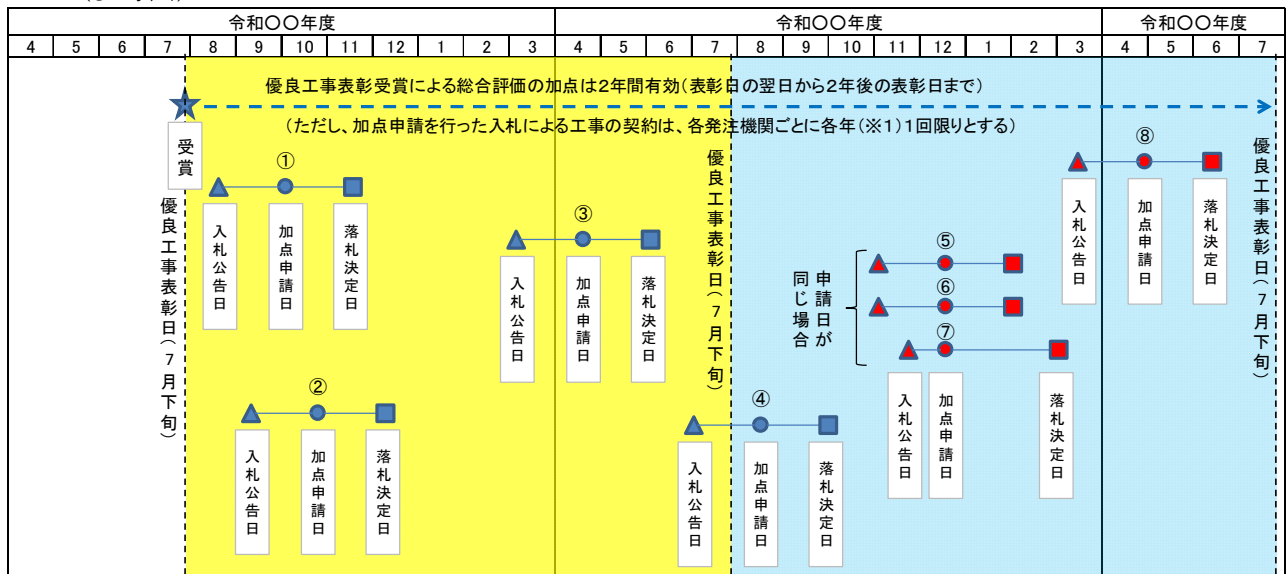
| 令和〇〇年度 | | | | | | | | | | | | 令和〇〇年度 | | | | | | | | | | | | 令和〇〇年度 | | | |
|---|---|---|---|---|---|---|---|---|---|---|---|---|---|---|---|---|---|---|---|---|---|---|---|---|---|---|---|
| 4 | 5 | 6 | 7 | 8 | 9 | 10 | 11 | 12 | 1 | 2 | 3 | 4 | 5 | 6 | 7 | 8 | 9 | 10 | 11 | 12 | 1 | 2 | 3 | 4 | 5 | 6 | 7 |

優良工事表彰受賞による総合評価の加点は2年間有効（表彰日の翌日から2年後の表彰日まで）

（ただし、加点申請を行った入札による工事の契約は、各発注機関ごとに各年（※1）1回限りとする）

受賞

優良工事表彰日（7月下旬）

①
入札公告日
加点申請日
落札決定日

②
入札公告日
加点申請日
落札決定日

③
入札公告日
加点申請日
落札決定日

優良工事表彰日（7月下旬）

④
入札公告日
加点申請日
落札決定日

申請日が同じ場合

⑤

⑥

⑦
入札公告日
加点申請日
落札決定日

⑧
入札公告日
加点申請日
落札決定日

優良工事表彰日（7月下旬）